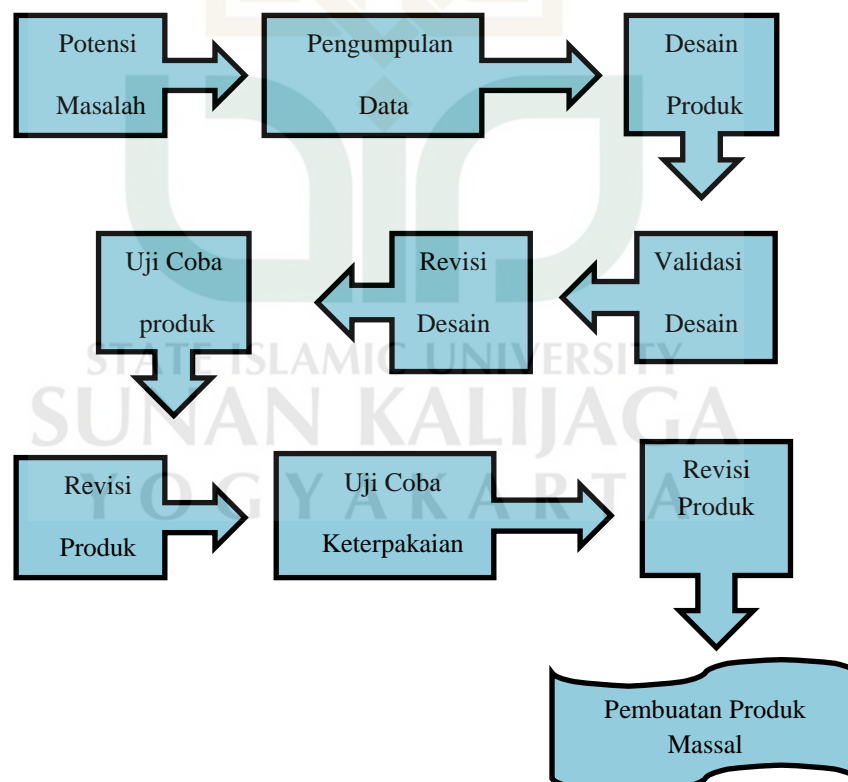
Potensi Masalah

Pengumpulan Data

Desain Produk

Validasi Desain

Revisi Desain

Uji Coba produk

Revisi Produk

Uji Coba Keterpakaian

Revisi Produk

Pembuatan Produk Massal

STATE ISLAMIC UNIVERSITY
SUNAN KALIJAGA
YOGYAKARTA